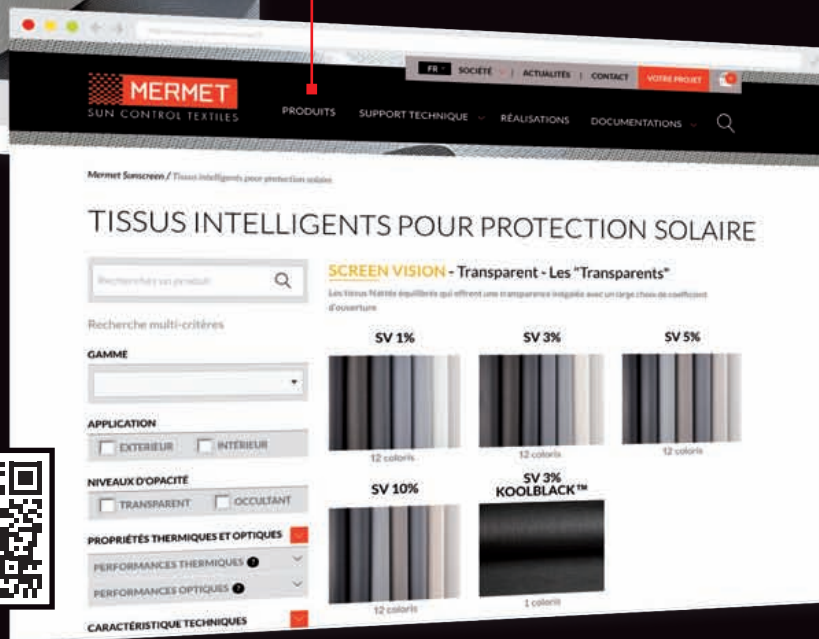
FR | SOCIÉTÉ | ACTUALITÉS | CONTACT | VOTRE PROJET

MERMET
SUN CONTROL TEXTILES

PRODUITS SUPPORT TECHNIQUE RÉALISATIONS DOCUMENTATIONS

Mermet Sunscreen / Tissus intelligents pour protection solaire

TISSUS INTELLIGENTS POUR PROTECTION SOLAIRE

Recherchez un produit

Recherche multi-critères

GAMME

APPLICATION
EXTERIEUR INTÉRIEUR

NIVEAUX D'OPACITÉ
TRANSPARENT OCCULTANT

PROPRIÉTÉS THERMIQUES ET OPTIQUES
PERFORMANCES THERMIQUES
PERFORMANCES OPTIQUES

CARACTÉRISTIQUE TECHNIQUES

SCREEN VISION - Transparent - Les "Transparents"

Les tissus Natté équilibrés qui offrent une transparence inégalée avec un large choix de coefficient d'ouverture

SV 1%
12 coloris

SV 3%
12 coloris

SV 5%
12 coloris

SV 10%
12 coloris

SV 3% KOOLBLACK™
1 coloris